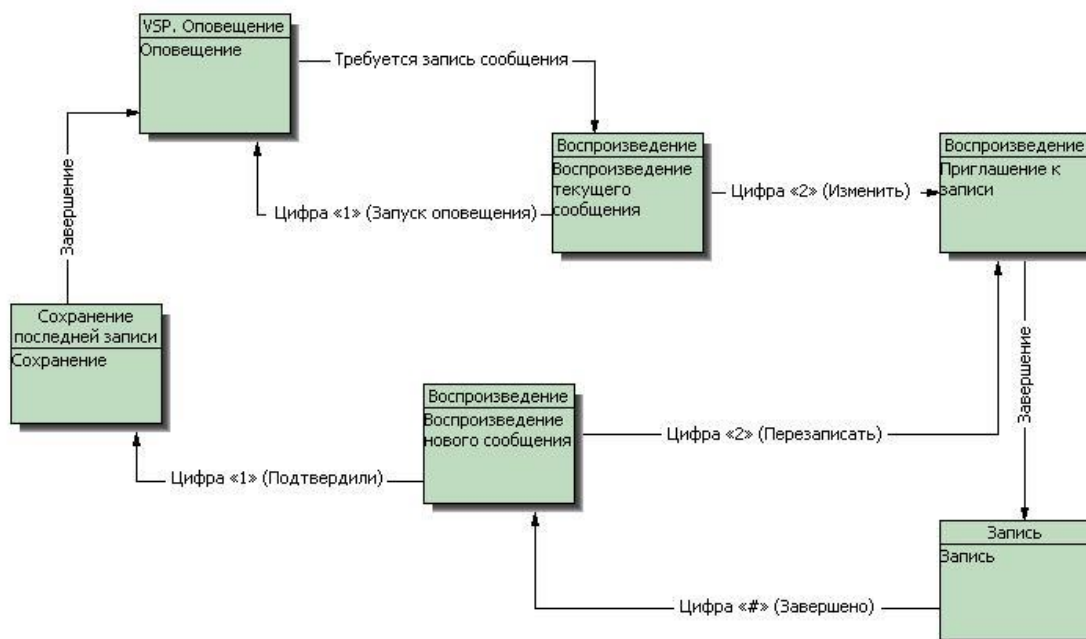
VSP. Оповещение
Оповещение

Требуется запись сообщения

Воспроизведение
Воспроизведение текущего сообщения

Цифра «1» (Запуск оповещения)

Цифра «2» (Изменить)

Воспроизведение
Приглашение к записи

Завершение

Сохранение последней записи
Сохранение

Завершение

Воспроизведение
Воспроизведение нового сообщения

Цифра «2» (Перезаписать)

Цифра «1» (Подтвердили)

Запись
Запись

Цифра «#» (Завершено)